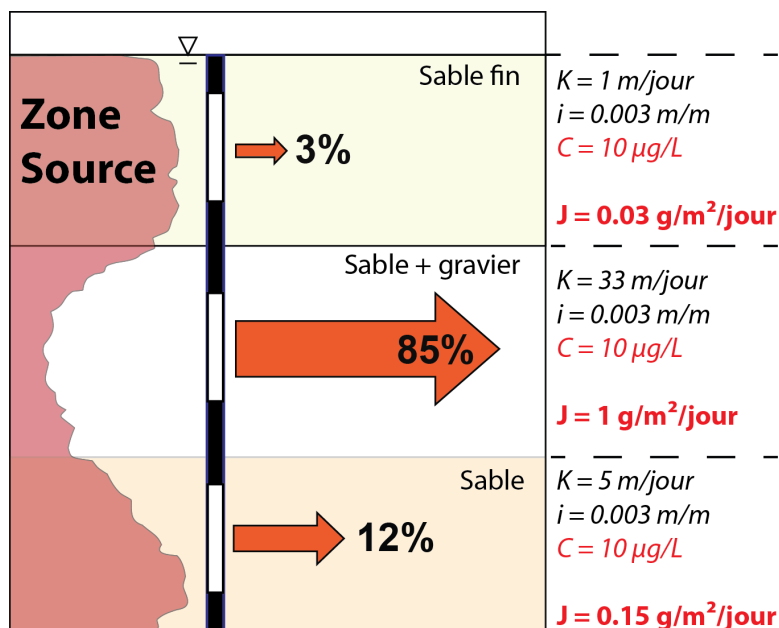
Zone Source

Sable fin

3%

K = 1 m/jour
i = 0.003 m/m
C = 10 µg/L

J = 0.03 g/m²/jour

Sable + gravier

85%

K = 33 m/jour
i = 0.003 m/m
C = 10 µg/L

J = 1 g/m²/jour

Sable

12%

K = 5 m/jour
i = 0.003 m/m
C = 10 µg/L

J = 0.15 g/m²/jour